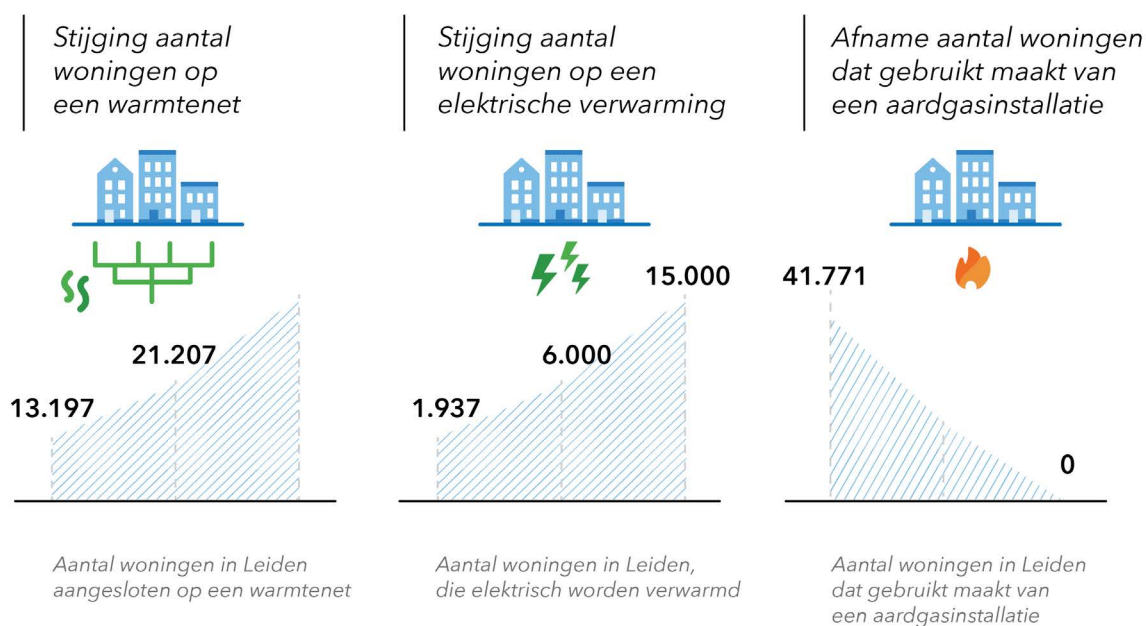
Stijging aantal woningen op een warmtenet

13.197

21.207

Aantal woningen in Leiden aangesloten op een warmtenet

Stijging aantal woningen op een elektrische verwarming

1.937

6.000

15.000

Aantal woningen in Leiden, die elektrisch worden verwarmd

Afname aantal woningen dat gebruikt maakt van een aardgasinstallatie

41.771

0

Aantal woningen in Leiden dat gebruikt maakt van een aardgasinstallatie